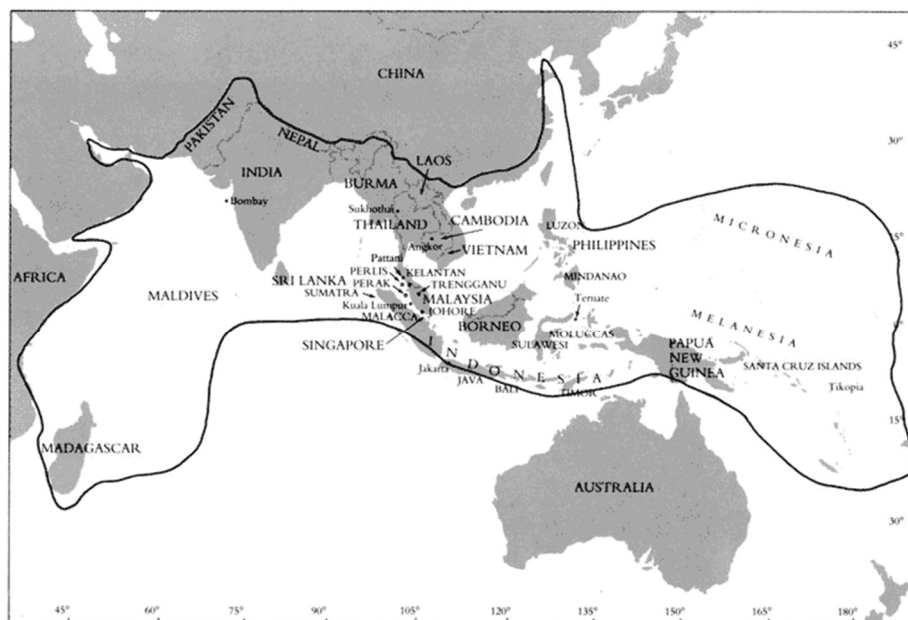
CHINA
45°
PAKISTAN
NEPAL
30°
LAOS
INDIA
BURMA
• Bombay
Sukhothai
THAILAND
CAMBODIA
LUZON
Angkor
VIETNAM
PHILIPPINES
MICRONESIA
15°
Pattani
AFRICA
SRI LANKA
PERLIS
KELANTAN
MINDANAO
MALDIVES
PERAK
TRENGGANU
SUMATRA
MALAYSIA
Ternate
Kuala Lumpur
JOHORE
MELANESIA
MALACCA
BORNEO
MOLUCCAS
SINGAPORE
SULAWESI
PAPUA NEW GUINEA
SANTA CRUZ ISLANDS
INDONESIA
Jakarta
JAVA
BALI
TIMOR
Tikopia
15°
MADAGASCAR
AUSTRALIA
30°
45°
60°
75°
90°
105°
120°
135°
150°
165°
180°